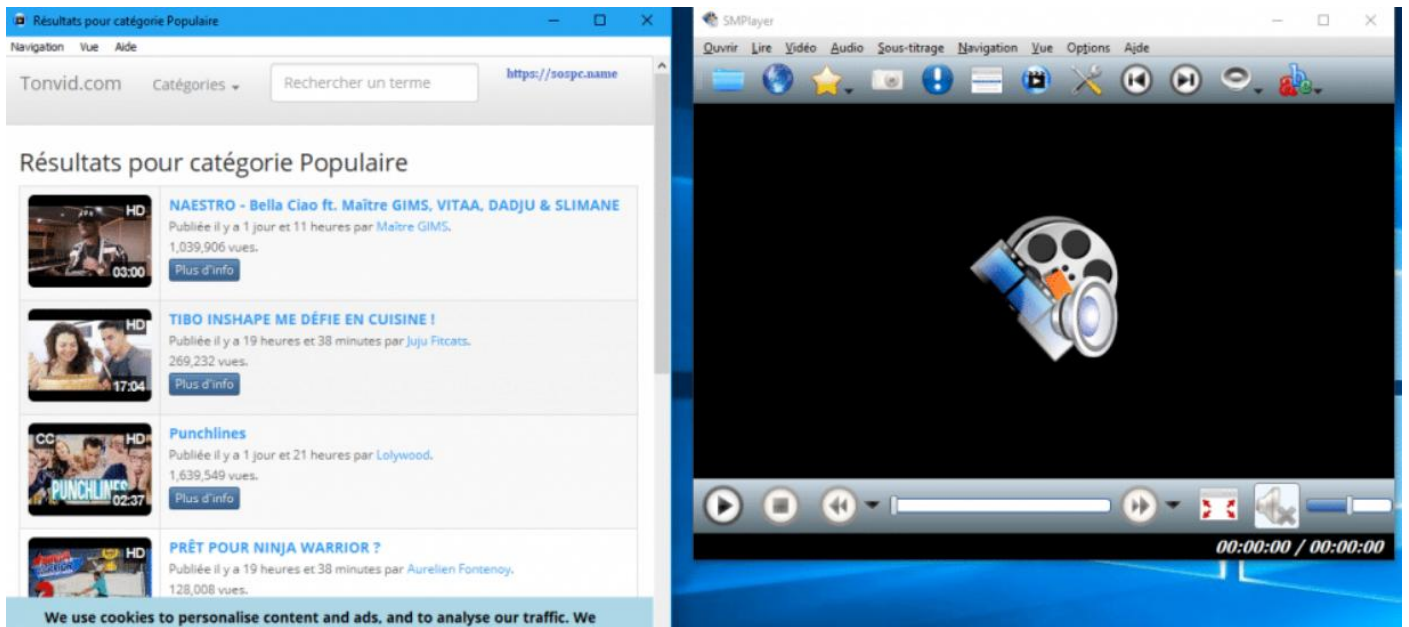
Résultats pour catégorie Populaire

Navigation Vue Aide

Tonvid.com Catégories

Rechercher un terme

https://sospc.name

Résultats pour catégorie Populaire

HD 03:00

NAESTRO - Bella Ciao ft. Maître GIMS, VITAA, DADJU & SLIMANE

Publiée il y a 1 jour et 11 heures par Maître GIMS.

1,039,906 vues.

Plus d'info

HD 17:04

TIBO INSHAPE ME DÉFIE EN CUISINE !

Publiée il y a 19 heures et 38 minutes par Juju Fitcats.

269,232 vues.

Plus d'info

CC HD PUNCHLINES 02:37

Punchlines

Publiée il y a 1 jour et 21 heures par Lolywood.

1,639,549 vues.

Plus d'info

HD

PRÊT POUR NINJA WARRIOR ?

Publiée il y a 19 heures et 38 minutes par Aurelien Fontenoy.

128,008 vues.

We use cookies to personalise content and ads, and to analyse our traffic. We

SMPlayer

Ouvrir Lire Vidéo Audio Sous-titrage Navigation Vue Options Aide

00:00:00 / 00:00:00